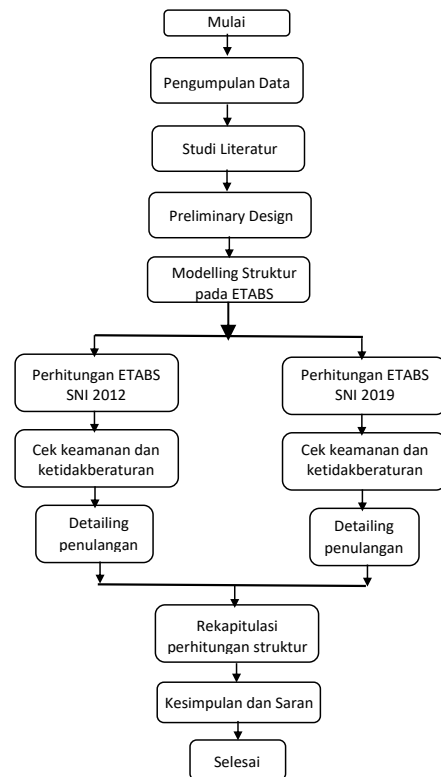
Mulai

Pengumpulan Data

Studi Literatur

Preliminary Design

Modelling Struktur pada ETABS

Perhitungan ETABS SNI 2012

Cek keamanan dan ketidakberaturan

Detailing penulangan

Perhitungan ETABS SNI 2019

Cek keamanan dan ketidakberaturan

Detailing penulangan

Rekapitulasi perhitungan struktur

Kesimpulan dan Saran

Selesai